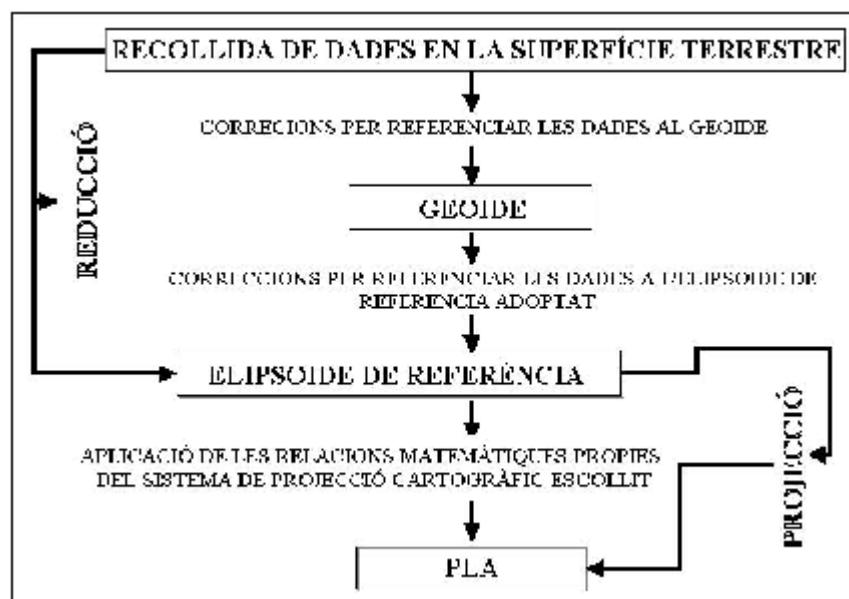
RECOLLIDA DE DADES EN LA SUPERFÍCIE TERRESTRE

REDUCCIÓ

CORRECIONS PER REFERENCIAR LES DADES AL GEOIDE

GEOIDE

CORRECCIONS PER REFERENCIAR LES DADES A L'ELIPSOIDE DE REFERÈNCIA ADOPTAT

ELIPSOIDE DE REFERÈNCIA

PROJECCIÓ

APLICACIÓ DE LES RELACIONS MATEMÀTIQUES PROPIES DEL SISTEMA DE PROJECCIÓ CARTOGRÀFIC ESCOLLIT

PLA